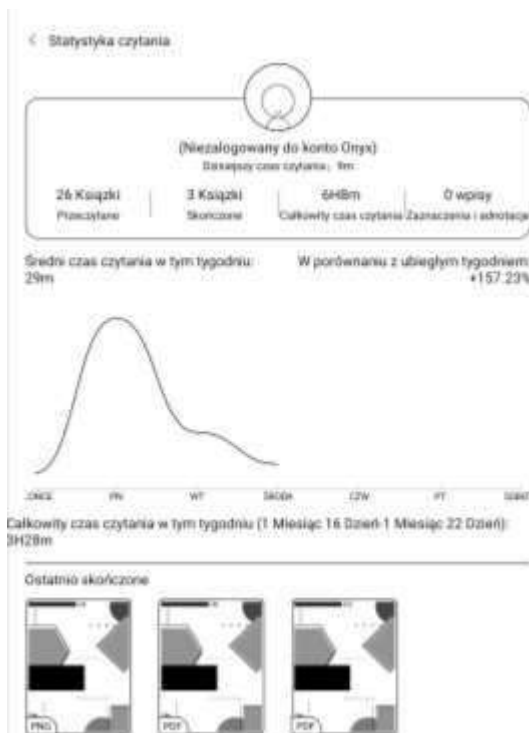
< Statystyka czytania

(Niezalogowany do konto Onyx)
Dzisiejszy czas czytania: 9m

26 Książki
Przeczytane

3 Książki
Skończone

6H8m
Całkowity czas czytania

0 wpisy
Zaznaczenia i adnotacje

Średni czas czytania w tym tygodniu:
29m

W porównaniu z ubiegłym tygodniem
+157.23%

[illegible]DZ PN WT ŚRODA CZW PT SOBOT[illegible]

Całkowity czas czytania w tym tygodniu (1 Miesiąc 16 Dzień-1 Miesiąc 22 Dzień):
3H28m

Ostatnio skończone

PNG
PDF
PDF